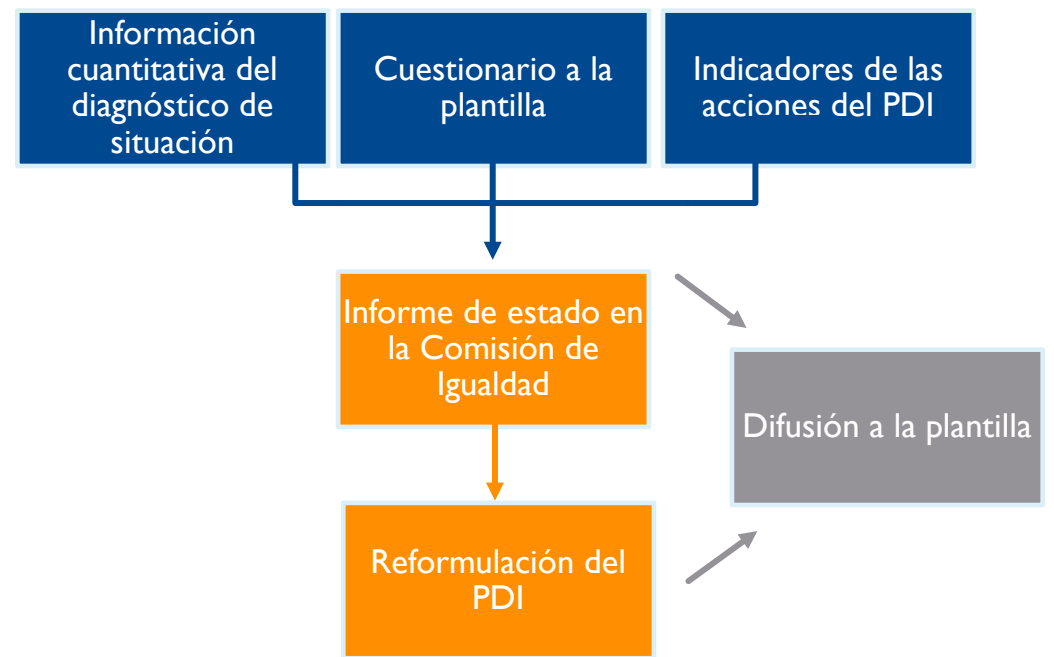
Información cuantitativa del diagnóstico de situación

Cuestionario a la plantilla

Indicadores de las acciones del PDI

Informe de estado en la Comisión de Igualdad

Difusión a la plantilla

Reformulación del PDI